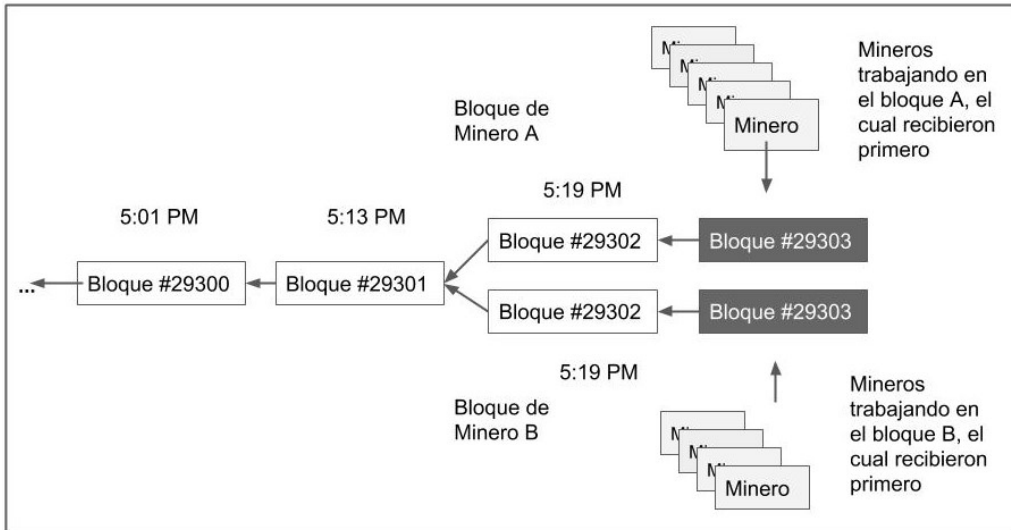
Mi
Mi
Mi
Mi
Minero

Mineros trabajando en el bloque A, el cual recibieron primero

Bloque de Minero A

5:19 PM

5:01 PM

5:13 PM

Bloque #29302

Bloque #29303

...

Bloque #29300

Bloque #29301

Bloque #29302

Bloque #29303

5:19 PM

Bloque de Minero B

Mi
Mi
Mi
Minero

Mineros trabajando en el bloque B, el cual recibieron primero